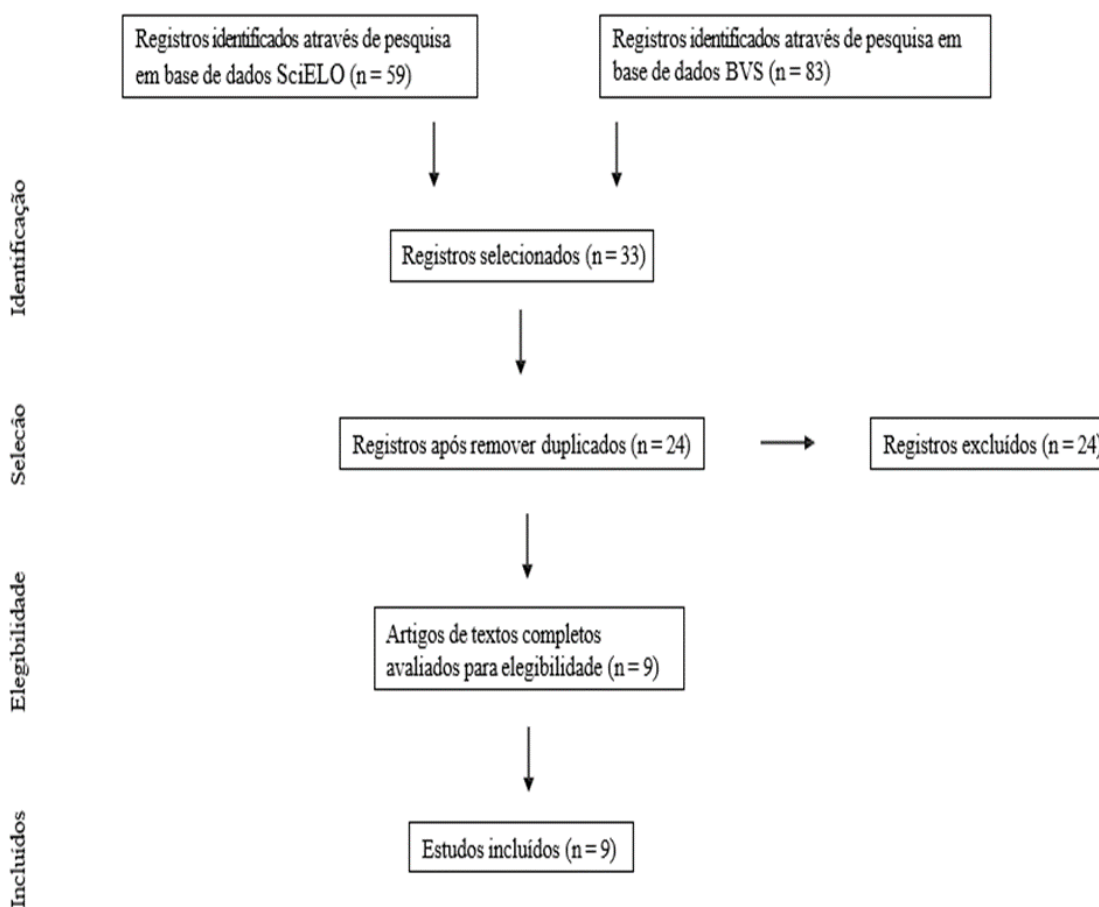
Registros identificados através de pesquisa em base de dados SciELO (n = 59)

Registros identificados através de pesquisa em base de dados BVS (n = 83)

Identificação

Registros selecionados (n = 33)

Seleção

Registros após remover duplicados (n = 24)

Registros excluídos (n = 24)

Elegibilidade

Artigos de textos completos avaliados para elegibilidade (n = 9)

Incluídos

Estudos incluídos (n = 9)